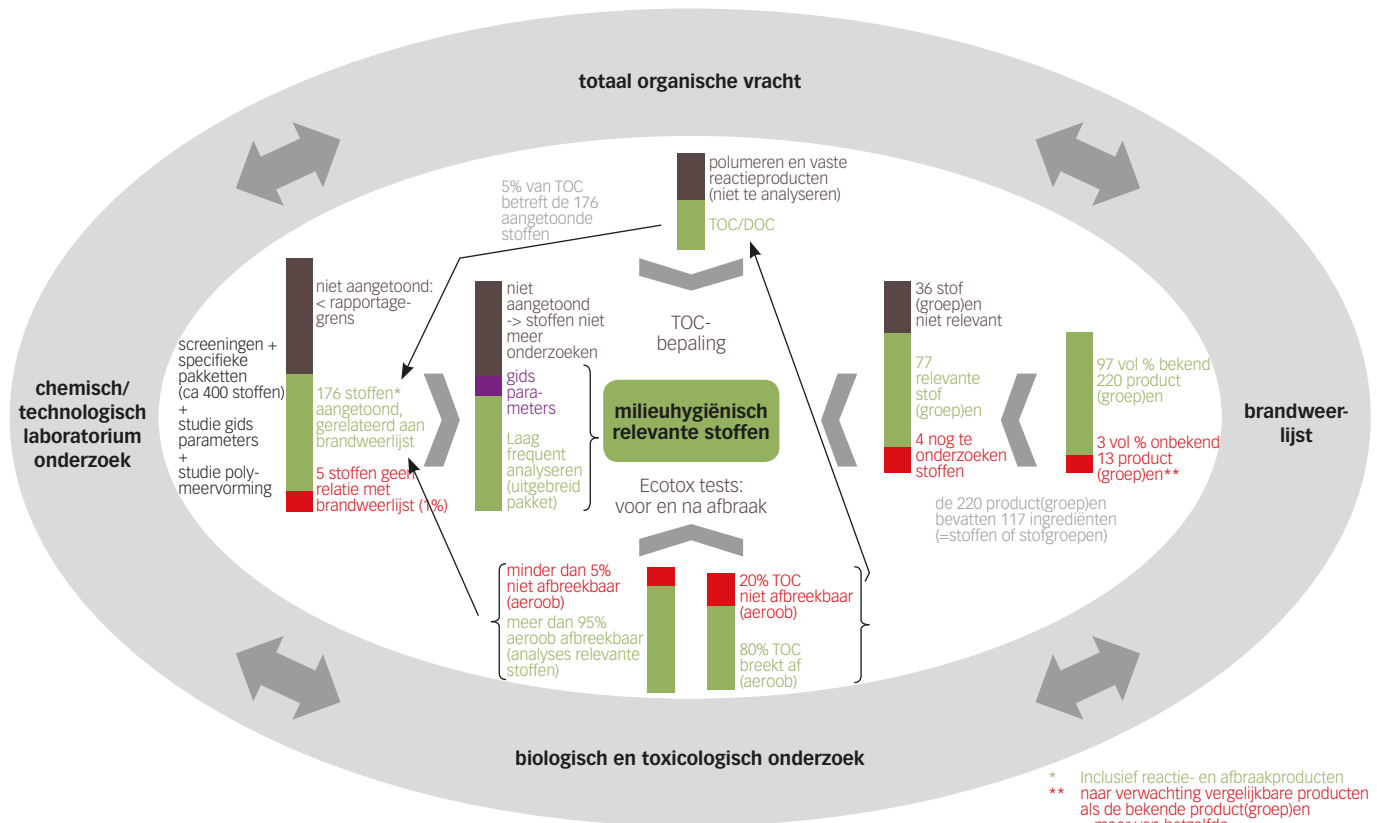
totaal organische vracht

polumeren en vaste reactieproducten (niet te analyseren)

TOC/DOC

5% van TOC betreft de 176 aangetoonde stoffen

TOC-bepaling

niet aangetoond: < rapportage-grens

screeningen + specifieke pakketten (ca 400 stoffen) + studie gids parameters + studie poly-meervorming

176 stoffen* aangetoond, gerelateerd aan brandweerlijst

5 stoffen geen relatie met brandweerlijst (1%)

niet aangetoond -> stoffen niet meer onderzoeken

gids para-meters

Laag frequent analyseren (uitgebreid pakket)

milieuhygiënisch relevante stoffen

Ecotox tests: voor en na afbraak

36 stof (groep)en niet relevant

77 relevante stof (groep)en

4 nog te onderzoeken stoffen

97 vol % bekend 220 product (groep)en

3 vol % onbekend 13 product (groep)en**

de 220 product(groep)en bevatten 117 ingrediënten (=stoffen of stofgroepen)

chemisch/ technologisch laboratorium onderzoek

brandweer-lijst

minder dan 5% niet afbreekbaar (aeroob)

meer dan 95% aeroob afbreekbaar (analyses relevante stoffen)

20% TOC niet afbreekbaar (aeroob)

80% TOC breekt af (aeroob)

biologisch en toxicologisch onderzoek

* Inclusief reactie- en afbraakproducten
** naar verwachting vergelijkbare producten als de bekende product(groep)en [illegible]